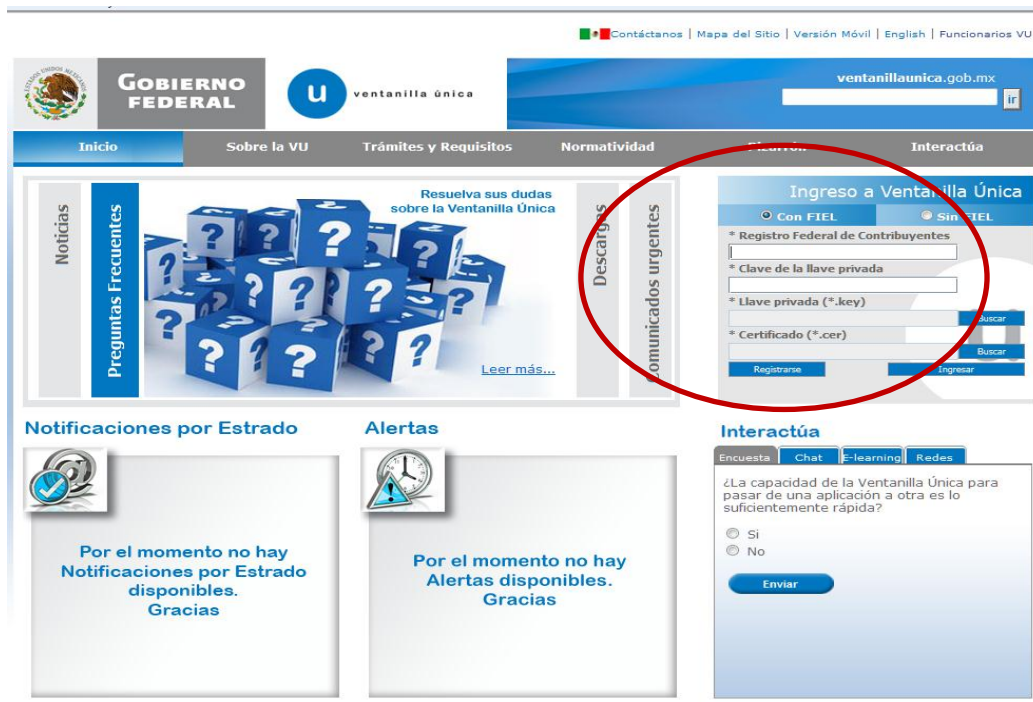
Contáctanos | Mapa del Sitio | Versión Móvil | English | Funcionarios VU

ESTADOS UNIDOS MEXICANOS

GOBIERNO FEDERAL

u ventanilla única

ventanillaunica.gob.mx

ir

Inicio | Sobre la VU | Trámites y Requisitos | Normatividad | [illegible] | Interactúa

Noticias

Preguntas Frecuentes

Resuelva sus dudas sobre la Ventanilla Única

Leer más...

Descargas

Comunicados urgentes

Ingreso a Ventanilla Única

Con FIEL

Sin FIEL

* Registro Federal de Contribuyentes

* Clave de la llave privada

* Llave privada (*.key)

Buscar

* Certificado (*.cer)

Buscar

Registrarse

Ingresar

Notificaciones por Estrado

Por el momento no hay Notificaciones por Estrado disponibles. Gracias

Alertas

Por el momento no hay Alertas disponibles. Gracias

Interactúa

Encuesta | Chat | E-learning | Redes

¿La capacidad de la Ventanilla Única para pasar de una aplicación a otra es lo suficientemente rápida?

Si

No

Enviar